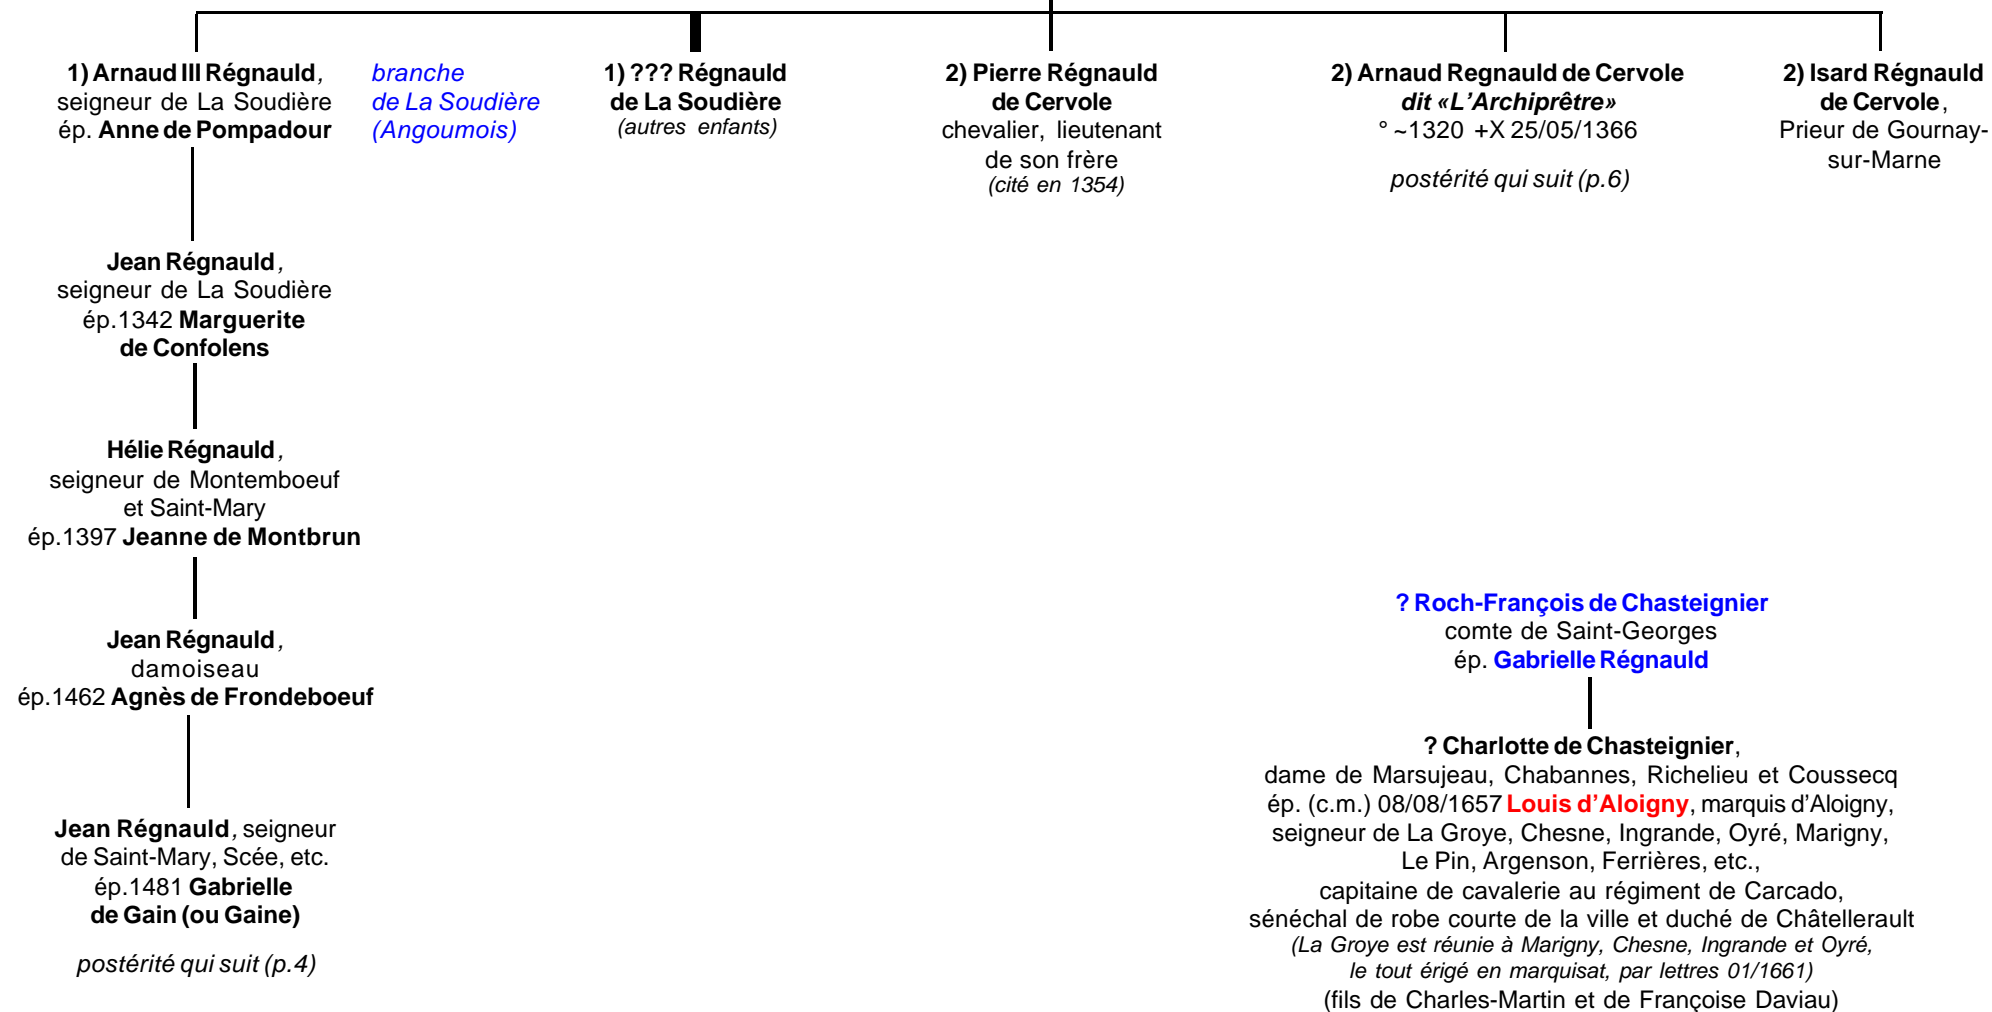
1) Arnaud III Régnauld, seigneur de La Soudière ép. Anne de Pompadour

branche de La Soudière (Angoumois)

1) ??? Régnauld de La Soudière (autres enfants)

2) Pierre Régnauld de Cervole chevalier, lieutenant de son frère (cité en 1354)

2) Arnaud Regnauld de Cervole dit «L'Archiprêtre» ° ~1320 +X 25/05/1366

postérité qui suit (p.6)

2) Isard Régnauld de Cervole, Prieur de Gournay-sur-Marne

Jean Régnauld, seigneur de La Soudière ép.1342 Marguerite de Confolens

Hélie Régnauld, seigneur de Montemboeuf et Saint-Mary ép.1397 Jeanne de Montbrun

Jean Régnauld, damoiseau ép.1462 Agnès de Frondeboeuf

Jean Régnauld, seigneur de Saint-Mary, Scée, etc. ép.1481 Gabrielle de Gain (ou Gaine)

postérité qui suit (p.4)

? Roch-François de Chasteignier comte de Saint-Georges ép. Gabrielle Régnauld

? Charlotte de Chasteignier, dame de Marsujeau, Chabannes, Richelieu et Coussecq ép. (c.m.) 08/08/1657 Louis d'Aloigny, marquis d'Aloigny, seigneur de La Groye, Chesne, Ingrande, Oyré, Marigny, Le Pin, Argenson, Ferrières, etc., capitaine de cavalerie au régiment de Carcado, sénéchal de robe courte de la ville et duché de Châtellerault (La Groye est réunie à Marigny, Chesne, Ingrande et Oyré, le tout érigé en marquisat, par lettres 01/1661) (fils de Charles-Martin et de Françoise Daviau)